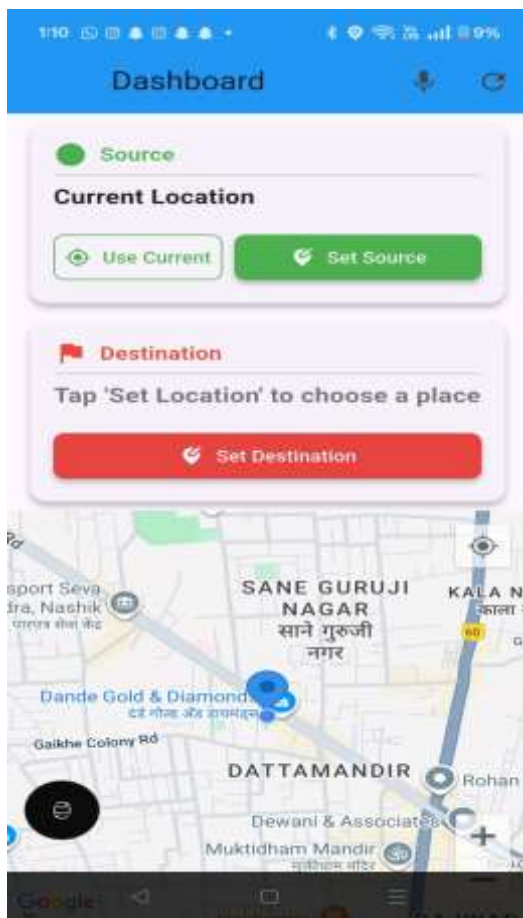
1:10 9%

Dashboard

Source

Current Location

Use Current

Set Source

Destination

Tap 'Set Location' to choose a place

Set Destination

sport Seva
dra, Nashik
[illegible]

SANE GURUJI NAGAR
साने गुरुजी नगर

KALA N
काला

60

Dande Gold & Diamond
दांडे गोल्ड अँड डायमंड

Gaikhe Colony Rd

DATTAMANDIR

Rohan

Dewani & Associates

Muktidham Mandir
मुक्तिधाम मंदिर

Google